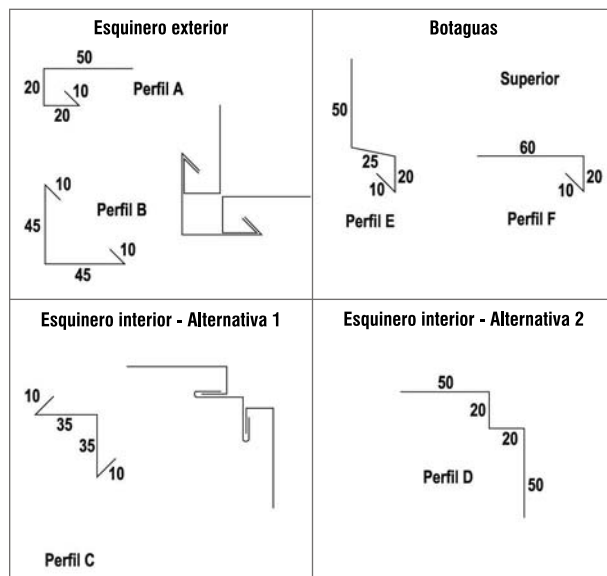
| Esquinero exterior | Botaguas |
|---|---|
| 50<br>20 10<br>20<br>Perfil A<br>10<br>45<br>Perfil B<br>10<br>45 | 50<br>25<br>10 20<br>Perfil E<br>Superior<br>60<br>10 20<br>Perfil F |
| **Esquinero interior - Alternativa 1** | **Esquinero interior - Alternativa 2** |
| 10<br>35<br>35<br>10<br>Perfil C | 50<br>20<br>20<br>Perfil D<br>50 |